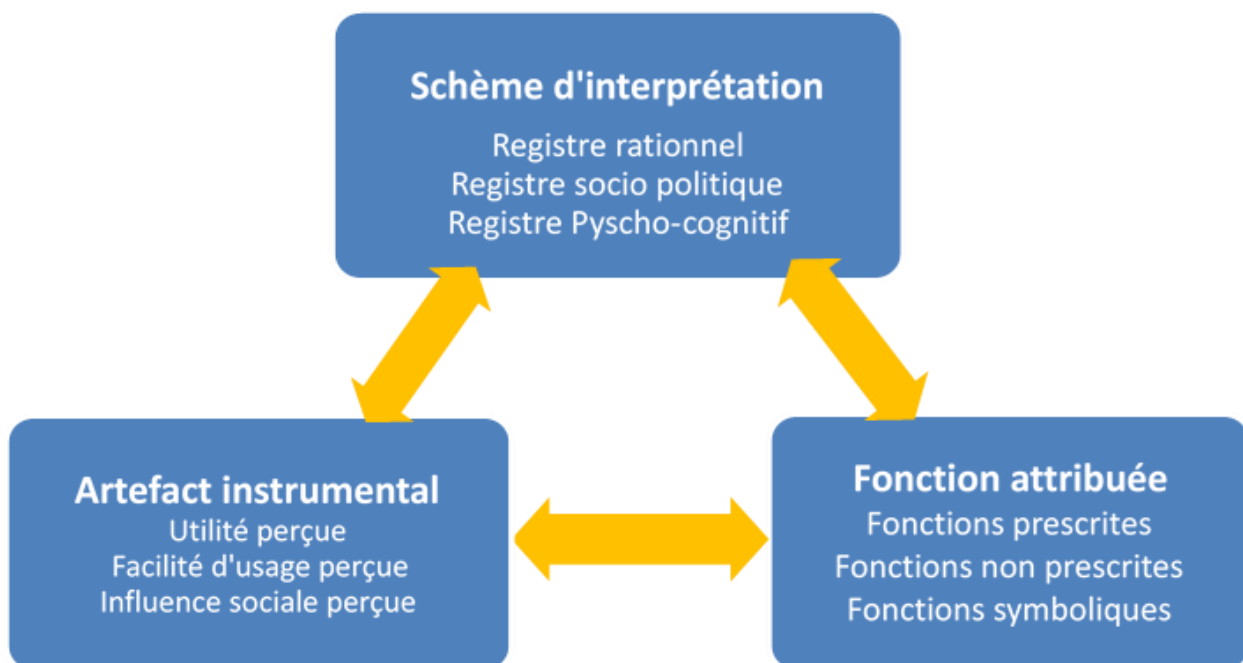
Schème d'interprétation
Registre rationnel
Registre socio politique
Registre Pyscho-cognitif

Artefact instrumental
Utilité perçue
Facilité d'usage perçue
Influence sociale perçue

Fonction attribuée
Fonctions prescrites
Fonctions non prescrites
Fonctions symboliques